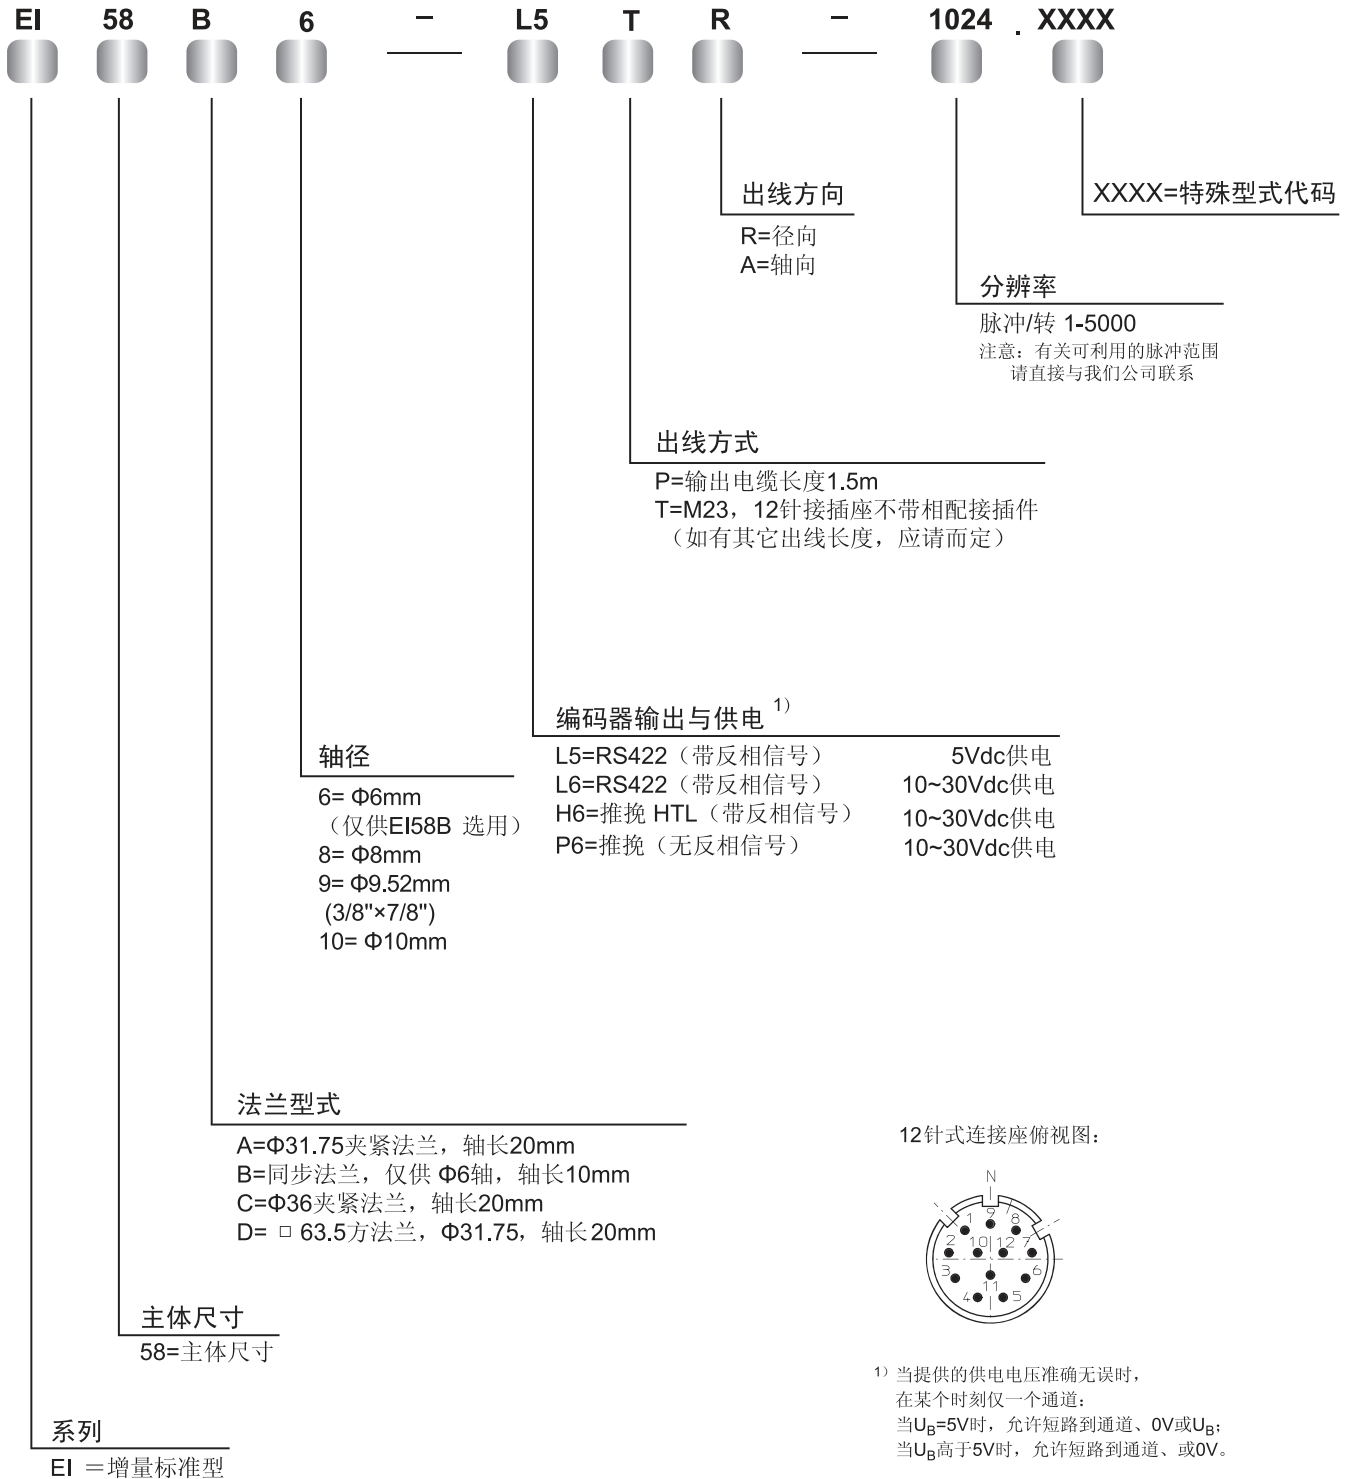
EI 58 B 6 – L5 T R – 1024 . XXXX

XXXX=特殊型式代码

出线方向
R=径向
A=轴向

分辨率
脉冲/转 1-5000
注意：有关可利用的脉冲范围请直接与我们公司联系

出线方式
P=输出电缆长度1.5m
T=M23，12针接插座不带相配接插件
（如有其它出线长度，应请而定）

编码器输出与供电 $^{1)}$
| | |
|---|---|
| L5=RS422（带反相信号） | 5Vdc供电 |
| L6=RS422（带反相信号） | 10~30Vdc供电 |
| H6=推挽 HTL（带反相信号） | 10~30Vdc供电 |
| P6=推挽（无反相信号） | 10~30Vdc供电 |

轴径
6= Φ6mm
（仅供EI58B 选用）
8= Φ8mm
9= Φ9.52mm
(3/8"×7/8")
10= Φ10mm

法兰型式
A=Φ31.75夹紧法兰，轴长20mm
B=同步法兰，仅供 Φ6轴，轴长10mm
C=Φ36夹紧法兰，轴长20mm
D= □ 63.5方法兰，Φ31.75，轴长20mm

12针式连接座俯视图：
N
1 9 8 2 10 12 7 3 6 11 4 5

主体尺寸
58=主体尺寸

系列
EI ＝增量标准型

$^{1)}$ 当提供的供电电压准确无误时，
在某个时刻仅一个通道：
当$U_B$=5V时，允许短路到通道、0V或$U_B$；
当$U_B$高于5V时，允许短路到通道、或0V。